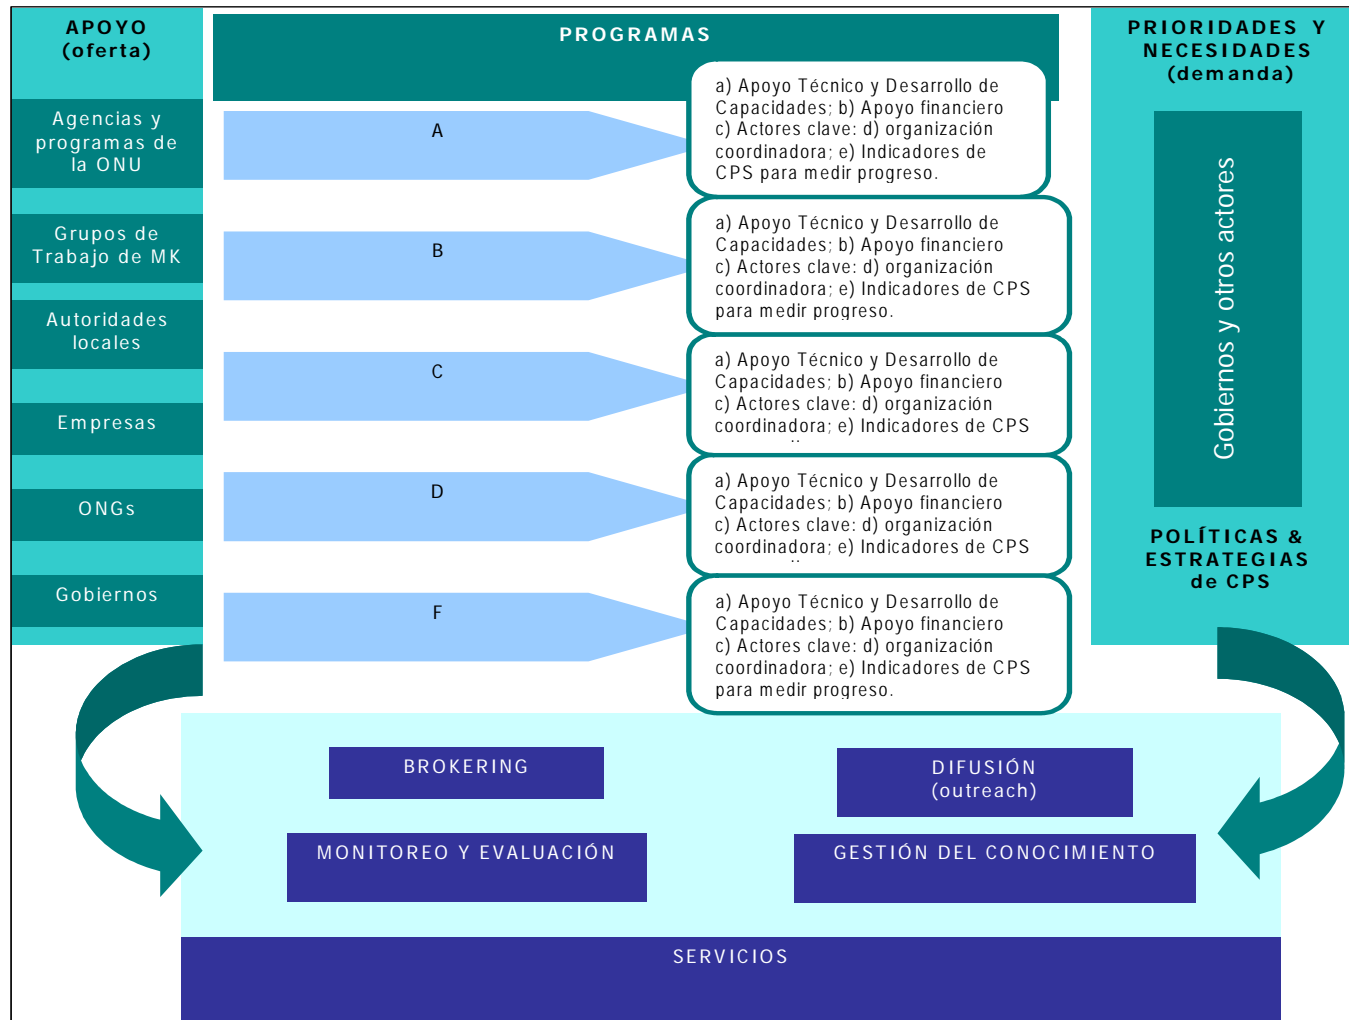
APOYO (oferta)

Agencias y programas de la ONU

Grupos de Trabajo de MK

Autoridades locales

Empresas

ONGs

Gobiernos

PROGRAMAS

A

a) Apoyo Técnico y Desarrollo de Capacidades; b) Apoyo financiero c) Actores clave: d) organización coordinadora; e) Indicadores de CPS para medir progreso.

B

a) Apoyo Técnico y Desarrollo de Capacidades; b) Apoyo financiero c) Actores clave: d) organización coordinadora; e) Indicadores de CPS para medir progreso.

C

a) Apoyo Técnico y Desarrollo de Capacidades; b) Apoyo financiero c) Actores clave: d) organización coordinadora; e) Indicadores de CPS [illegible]

D

a) Apoyo Técnico y Desarrollo de Capacidades; b) Apoyo financiero c) Actores clave: d) organización coordinadora; e) Indicadores de CPS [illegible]

F

a) Apoyo Técnico y Desarrollo de Capacidades; b) Apoyo financiero c) Actores clave: d) organización coordinadora; e) Indicadores de CPS para medir progreso.

PRIORIDADES Y NECESIDADES (demanda)

Gobiernos y otros actores

POLÍTICAS & ESTRATEGIAS de CPS

BROKERING

DIFUSIÓN (outreach)

MONITOREO Y EVALUACIÓN

GESTIÓN DEL CONOCIMIENTO

SERVICIOS